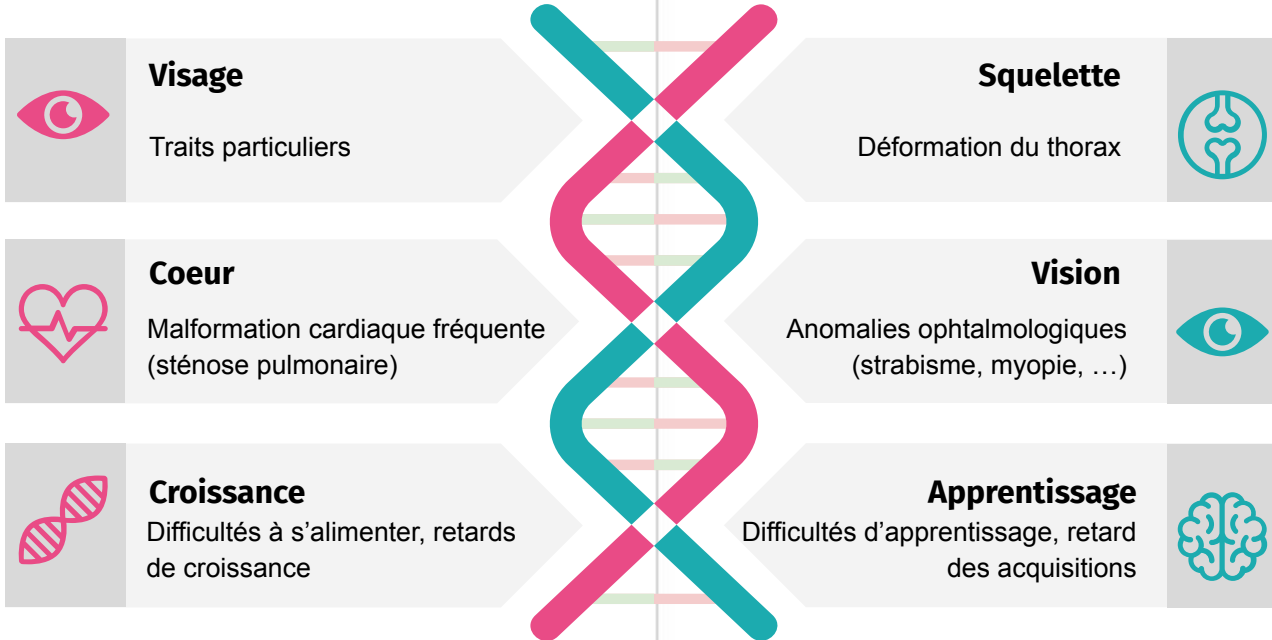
Visage

Traits particuliers

Coeur

Malformation cardiaque fréquente (sténose pulmonaire)

Croissance

Difficultés à s'alimenter, retards de croissance

Squelette

Déformation du thorax

Vision

Anomalies ophtalmologiques (strabisme, myopie, …)

Apprentissage

Difficultés d'apprentissage, retard des acquisitions